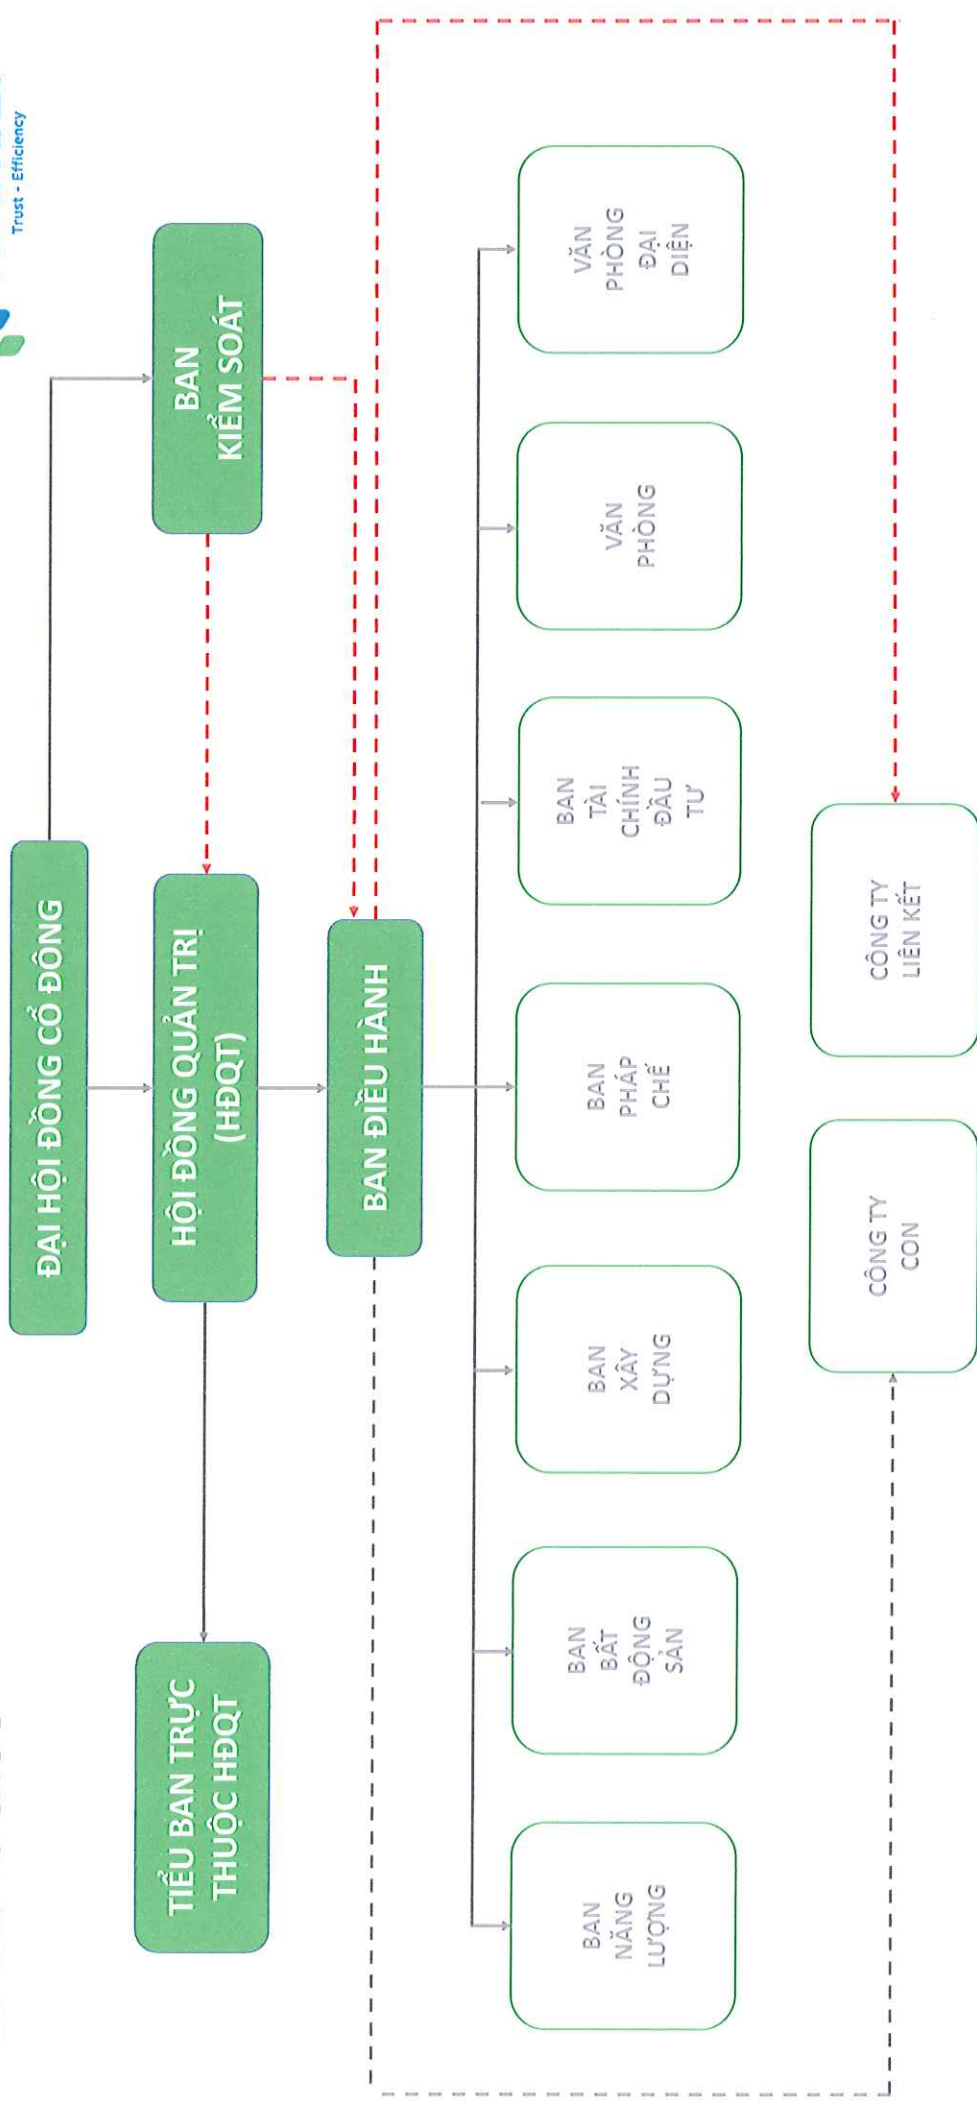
Trust - Efficiency

ĐẠI HỘI ĐỒNG CỔ ĐÔNG

BAN KIỂM SOÁT

HỘI ĐỒNG QUẢN TRỊ (HĐQT)

BAN ĐIỀU HÀNH

TIỂU BAN TRỰC THUỘC HĐQT

VĂN PHÒNG ĐẠI DIỆN

VĂN PHÒNG

BAN TÀI CHÍNH ĐẦU TƯ

BAN PHÁP CHẾ

BAN XÂY DỰNG

BAN BẤT ĐỘNG SẢN

BAN NĂNG LƯỢNG

CÔNG TY LIÊN KẾT

CÔNG TY CON